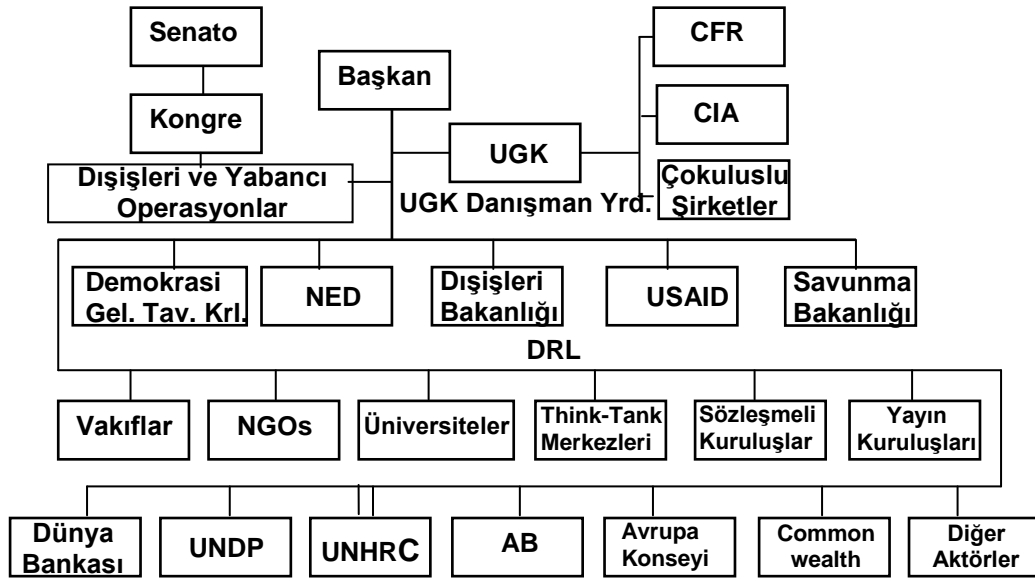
Senato

Kongre

Dışişleri ve Yabancı Operasyonlar

Başkan

UGK

UGK Danışman Yrd.

CFR

CIA

Çokuluslu Şirketler

Demokrasi Gel. Tav. Krl.

NED

Dışişleri Bakanlığı

USAID

Savunma Bakanlığı

DRL

Vakıflar

NGOs

Üniversiteler

Think-Tank Merkezleri

Sözleşmeli Kuruluşlar

Yayın Kuruluşları

Dünya Bankası

UNDP

UNHRC

AB

Avrupa Konseyi

Common wealth

Diğer Aktörler